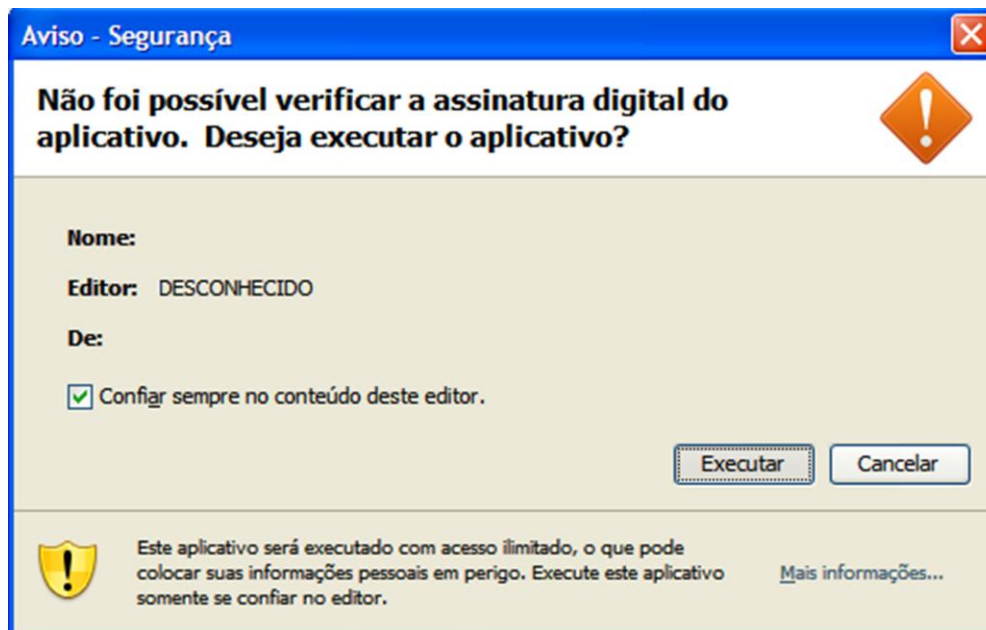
Aviso - Segurança

Não foi possível verificar a assinatura digital do aplicativo. Deseja executar o aplicativo?

Nome:

Editor: DESCONHECIDO

De:

Confiar sempre no conteúdo deste editor.

Executar

Cancelar

Este aplicativo será executado com acesso ilimitado, o que pode colocar suas informações pessoais em perigo. Execute este aplicativo somente se confiar no editor.

Mais informações...